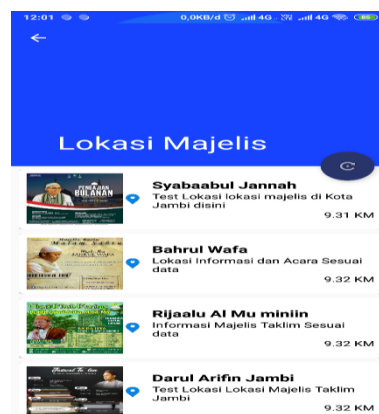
12:01 0,0KB/d 4G 4G 85

Lokasi Majelis

PENGAJIAN BULANAN

Syabaabul Jannah
Test Lokasi lokasi majelis di Kota Jambi disini
9.31 KM

Bahrul Wafa
Lokasi Informasi dan Acara Sesuai data
9.32 KM

Rijaalu Al Mu miniin
Informasi Majelis Taklim Sesuai data
9.32 KM

Darul Arifin Jambi
Test Lokasi Lokasi Majelis Taklim Jambi
9.32 KM